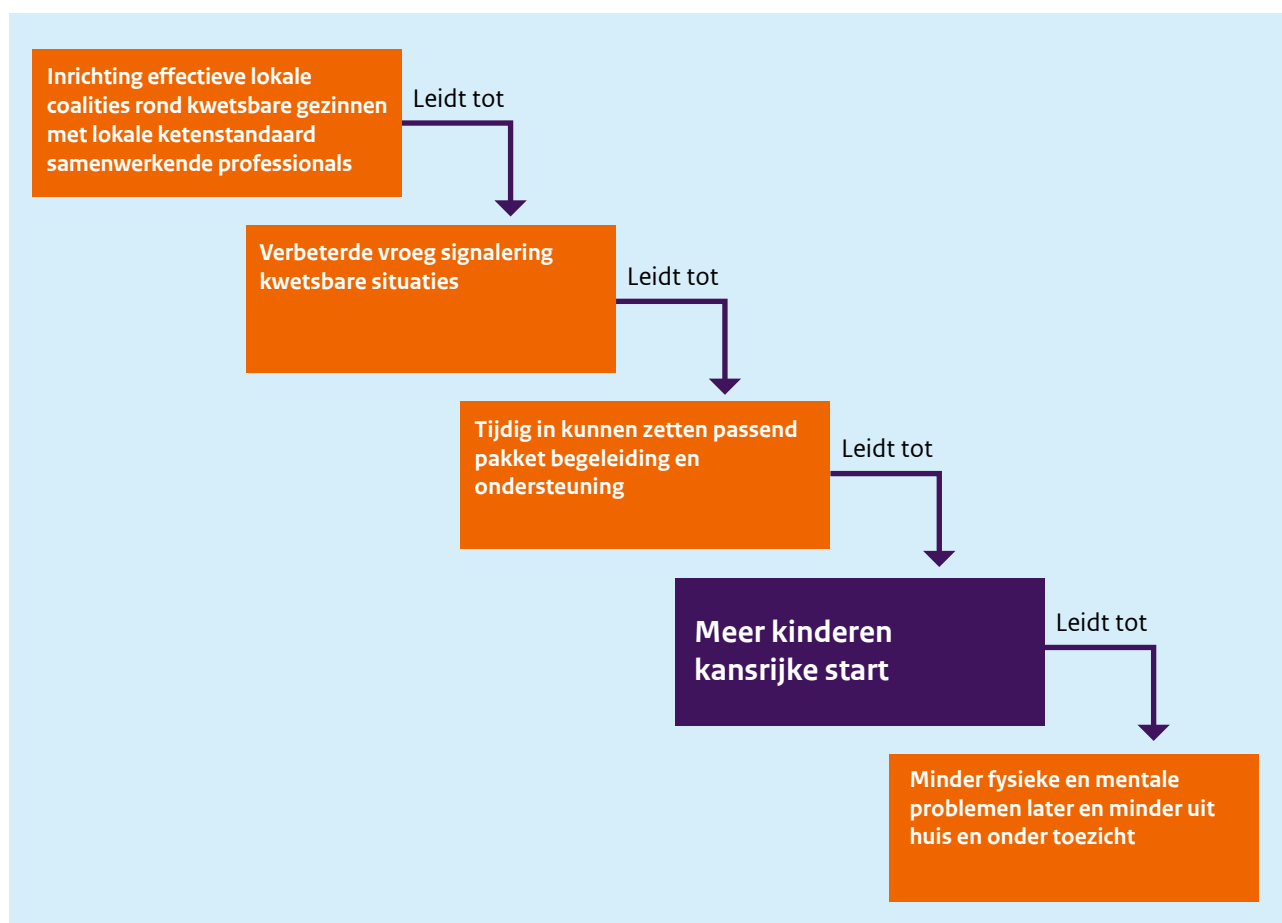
Inrichting effectieve lokale coalities rond kwetsbare gezinnen met lokale ketenstandaard samenwerkende professionals

Leidt tot

Verbeterde vroeg signalering kwetsbare situaties

Leidt tot

Tijdig in kunnen zetten passend pakket begeleiding en ondersteuning

Leidt tot

Meer kinderen kansrijke start

Leidt tot

Minder fysieke en mentale problemen later en minder uit huis en onder toezicht